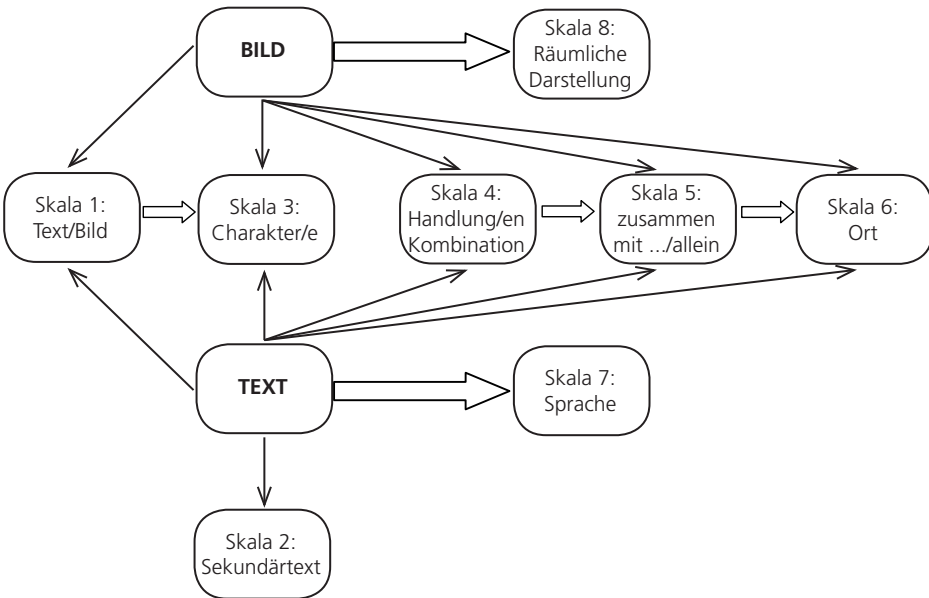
BILD

Skala 8: Räumliche Darstellung

Skala 1: Text/Bild

Skala 3: Charakter/e

Skala 4: Handlung/en Kombination

Skala 5: zusammen mit .../allein

Skala 6: Ort

TEXT

Skala 7: Sprache

Skala 2: Sekundärtext